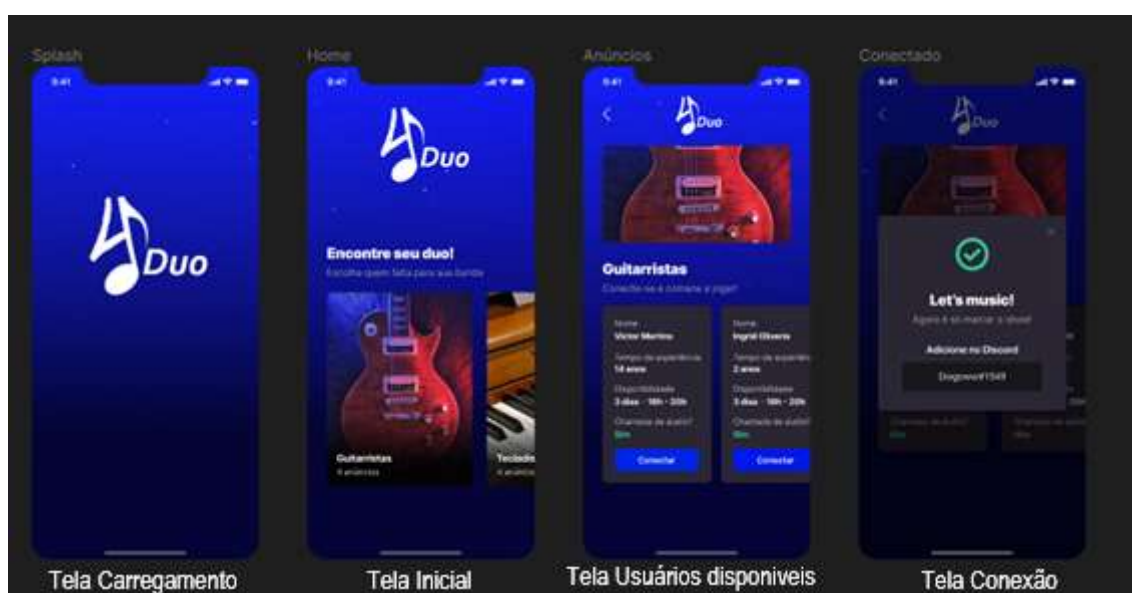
Splash

9:41

Duo

Tela Carregamento

Home

9:41

Duo

Encontre seu duo!

Escolha quem falta para sua banda

Guitarristas

4 anúncios

Tecladis

4 anúncios

Tela Inicial

Anúncios

9:41

Duo

Guitarristas

Conecte-se e comece a jogar!

Nome
Victor Martins

Tempo de experiência
14 anos

Disponibilidade
3 dias · 18h - 20h

Chamada de áudio?
Sim

Conectar

Nome
Ingrid Oliveira

Tempo de experiência
2 anos

Disponibilidade
3 dias · 18h - 20h

Chamada de áudio?
Sim

Conectar

Tela Usuários disponiveis

Conectado

9:41

Duo

Let's music!

Agora é só mandar o show!

Adicione no Discord

Diegoeeeff1549

Tela Conexão